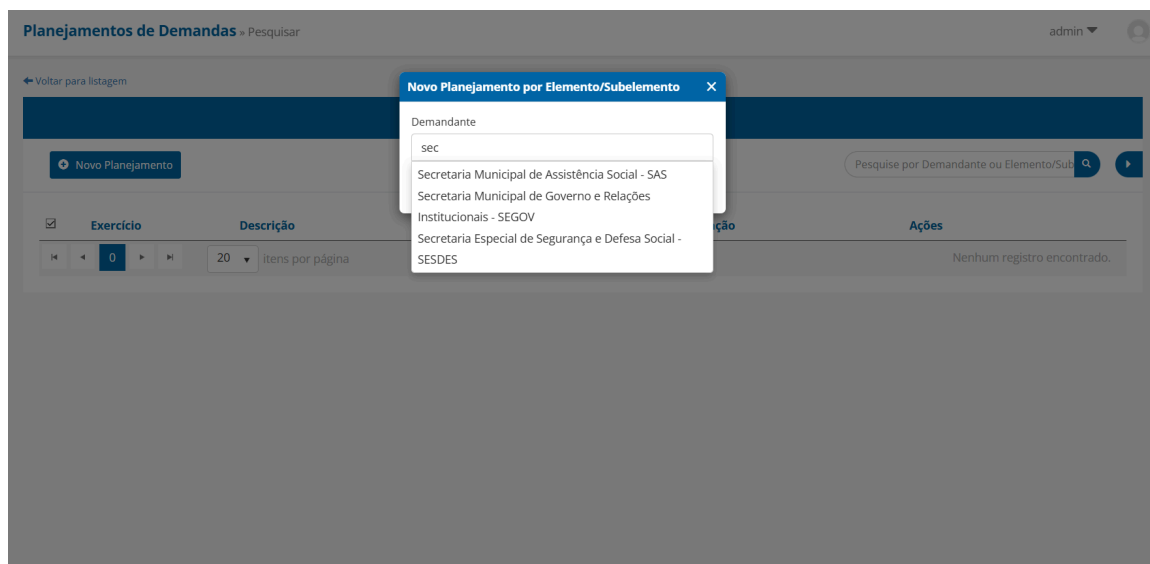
Planejamentos de Demandas » Pesquisar

admin

← Voltar para listagem

Novo Planejamento

Pesquise por Demandante ou Elemento/Sub

Exercício | Descrição | ação | Ações

0 | 20 itens por página | Nenhum registro encontrado.

Novo Planejamento por Elemento/Subelemento ✕

Demandante

sec

Secretaria Municipal de Assistência Social - SAS
Secretaria Municipal de Governo e Relações Institucionais - SEGOV
Secretaria Especial de Segurança e Defesa Social - SESDES